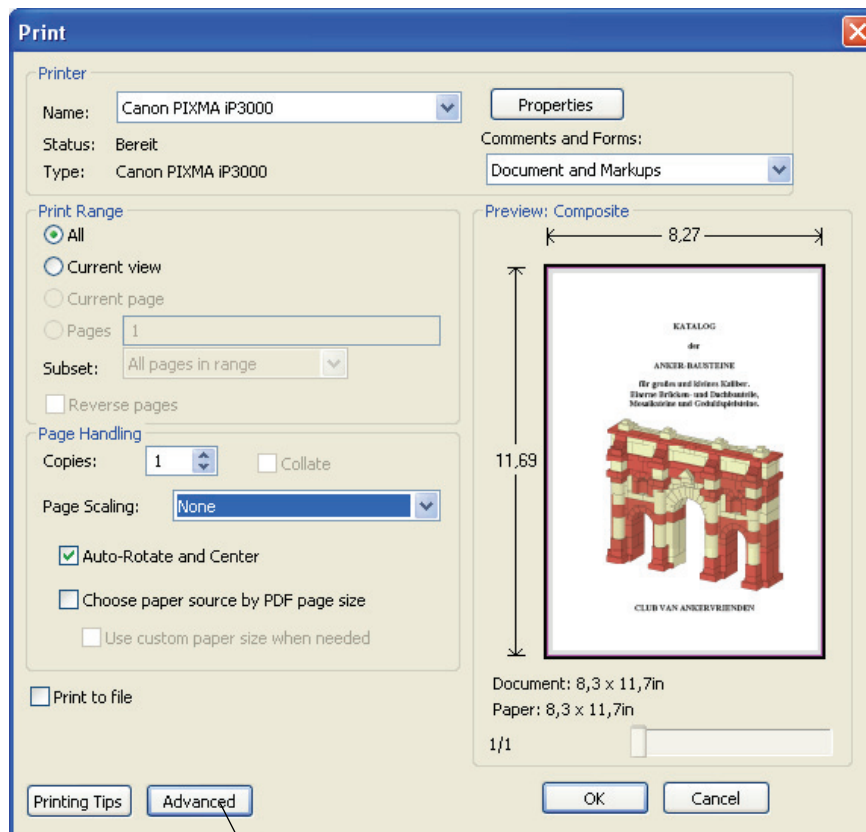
Print

Printer
Name: Canon PIXMA iP3000
Status: Bereit
Type: Canon PIXMA iP3000
Properties
Comments and Forms:
Document and Markups

Print Range
All
Current view
Current page
Pages 1
Subset: All pages in range
Reverse pages

Page Handling
Copies: 1
Collate
Page Scaling: None
Auto-Rotate and Center
Choose paper source by PDF page size
Use custom paper size when needed

Print to file

Preview: Composite
8,27
11,69

KATALOG
der
ANKER-BAUSTEINE
für großes und kleines Kaliber.
Eiserne Brücken- und Dachbauteile,
Mosaiksteine und Geduldspielsteine.

CLUB VAN ANKERVRIENDEN

Document: 8,3 x 11,7in
Paper: 8,3 x 11,7in
1/1

Printing Tips
Advanced
OK
Cancel